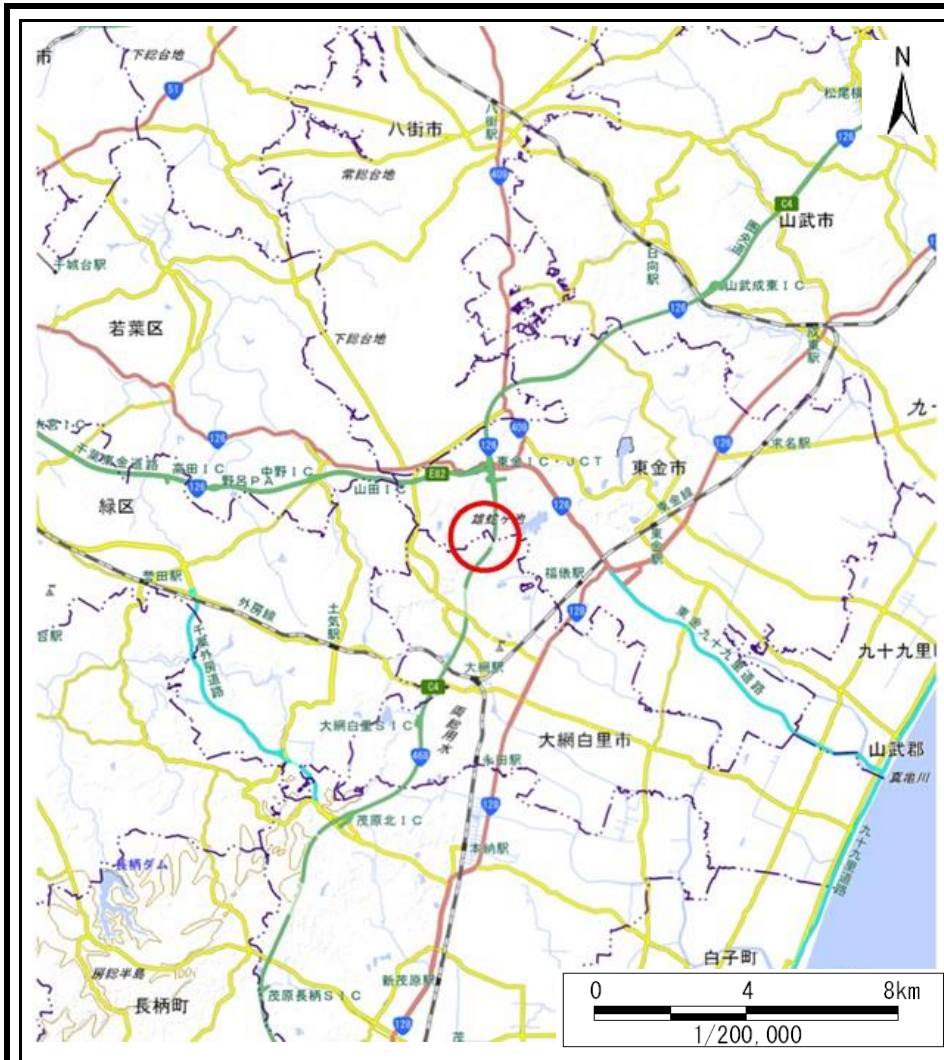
N

市
下総台地
51
八街市
八街駅
松尾駅
126
常総台地
409
C4
山武市
千城台駅
日向駅
山武成東IC
126
若葉区
下総台地
成東駅
九十
126
409
千葉東金道路
高田IC
中野IC
野呂PA
126
E82
山田IC
東金IC・JCT
東金市
求名駅
126
緑区
雄蛇ケ池
福俵駅
東金駅
誉田駅
外房線
120
土気駅
東金九十九里有料道路
九十九里町
大網駅
C4
大網白里SIC
468
大網白里市
山武郡
永田駅
真亀川
128
茂原北IC
本納駅
長柄ダム
九十九里有料道路
房総半島
白子町
長柄町
新茂原駅
茂原長柄SIC
128
茂
0
4
8km
1/200,000